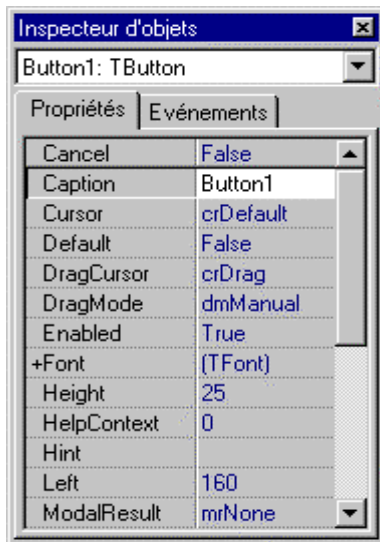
Inspecteur d'objets

Button1: TButton

Propriétés | Evénements

| | |
|---|---|
| Cancel | False |
| Caption | Button1 |
| Cursor | crDefault |
| Default | False |
| DragCursor | crDrag |
| DragMode | dmManual |
| Enabled | True |
| +Font | (TFont) |
| Height | 25 |
| HelpContext | 0 |
| Hint | |
| Left | 160 |
| ModalResult | mrNone |